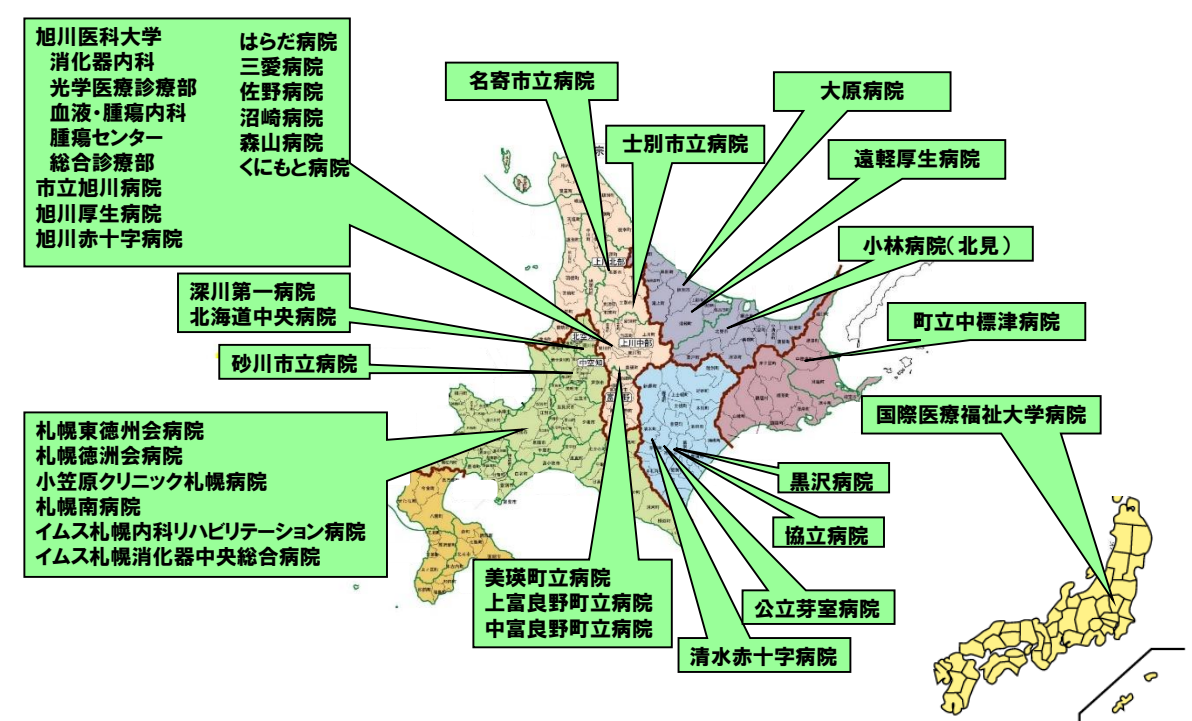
旭川医科大学
消化器内科
光学医療診療部
血液・腫瘍内科
腫瘍センター
総合診療部
市立旭川病院
旭川厚生病院
旭川赤十字病院

はらだ病院
三愛病院
佐野病院
沼崎病院
森山病院
くにもと病院

名寄市立病院

士別市立病院

大原病院

遠軽厚生病院

小林病院(北見)

町立中標津病院

深川第一病院
北海道中央病院

砂川市立病院

国際医療福祉大学病院

札幌東徳州会病院
札幌徳洲会病院
小笠原クリニック札幌病院
札幌南病院
イムス札幌内科リハビリテーション病院
イムス札幌消化器中央総合病院

黒沢病院

協立病院

公立芽室病院

美瑛町立病院
上富良野町立病院
中富良野町立病院

清水赤十字病院

上川北部
上川中部
富良野